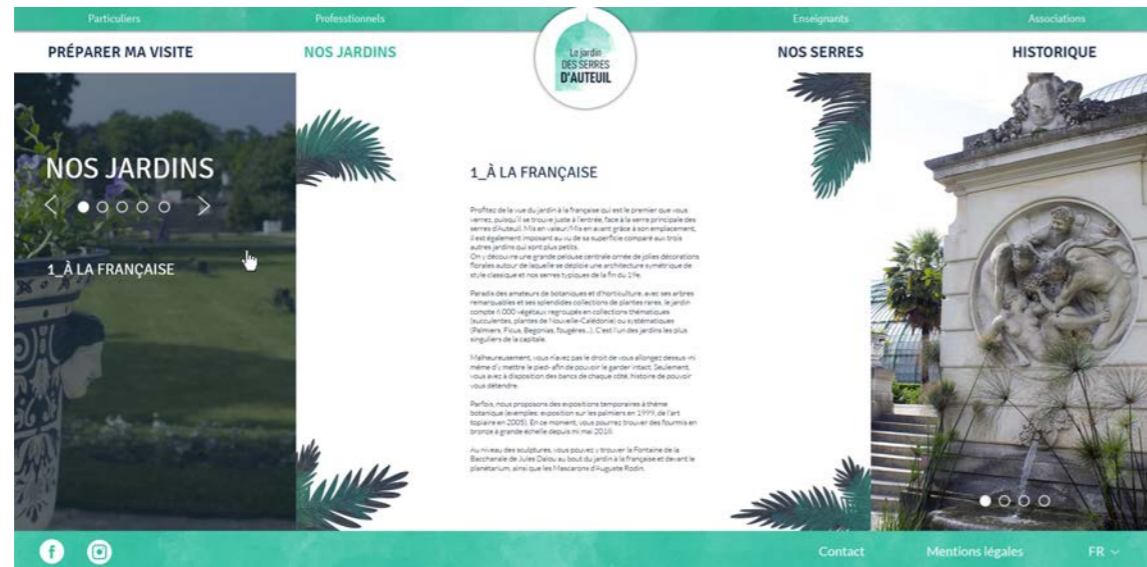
Particuliers

Professionnels

Enseignants

Associations

PRÉPARER MA VISITE

NOS JARDINS

Le jardin DES SERRES D'AUTEUIL

NOS SERRES

HISTORIQUE

NOS JARDINS

1_À LA FRANÇAISE

1_À LA FRANÇAISE

Profitez de la vue du jardin à la française qui est le premier que vous verrez, puisqu'il se trouve juste à l'entrée, face à la serre principale des serres d'Auteuil. Mis en valeur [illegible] grâce à son emplacement, il est également imposant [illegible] de sa superficie comparé aux trois autres jardins qui sont plus petits.
On y découvre une grande pelouse centrale ornée de jolies décorations florales autour de laquelle se déploie une architecture symétrique de style classique et nos serres typiques de la fin du 19e.

Paradis des amateurs de botaniques et d'horticulture, avec ses arbres remarquables et ses splendides collections de plantes rares, le jardin compte 6 000 végétaux regroupés en collections thématiques (succulentes, plantes de Nouvelle-Calédonie) ou systématiques (Palmiers, Ficus, Begonias, fougères...). C'est l'un des jardins les plus singuliers de la capitale.

Malheureusement, vous n'avez pas le droit de vous allongez dessus ni même d'y mettre le pied afin de pouvoir le garder intact. Seulement, vous avez à disposition des bancs de chaque côté, histoire de pouvoir vous détendre.

Parfois, nous proposons des expositions temporaires à thème botanique (exemples: exposition sur les palmiers en 1999, de l'art topiaire en 2005). En ce moment, vous pourrez trouver des fourmis en bronze à grande échelle depuis mi mai 2018.

Au niveau des sculptures, vous pouvez y trouver la Fontaine de la Bacchanale de Jules Dalou au bout du jardin à la française et devant le planétarium, ainsi que les Mascarons d'Auguste Rodin.

Contact

Mentions légales

FR